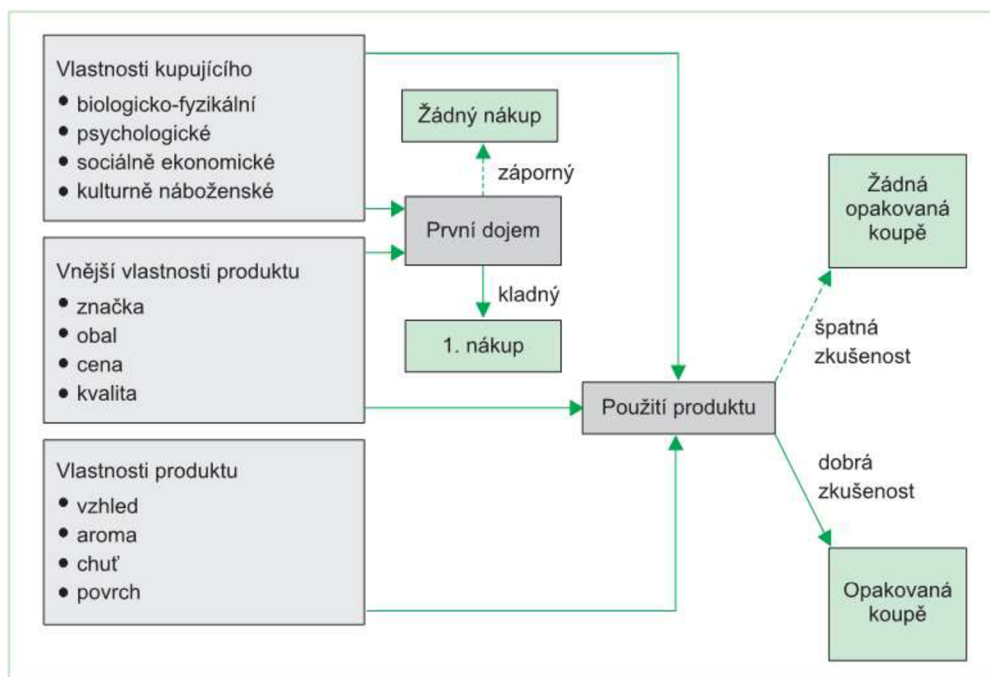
Vlastnosti kupujícího
• biologicko-fyzikální
• psychologické
• sociálně ekonomické
• kulturně náboženské

Žádný nákup

záporný

První dojem

kladný

1. nákup

Vnější vlastnosti produktu
• značka
• obal
• cena
• kvalita

Vlastnosti produktu
• vzhled
• aroma
• chuť
• povrch

Použití produktu

Žádná opakovaná koupě

špatná zkušenost

dobrá zkušenost

Opakovaná koupě